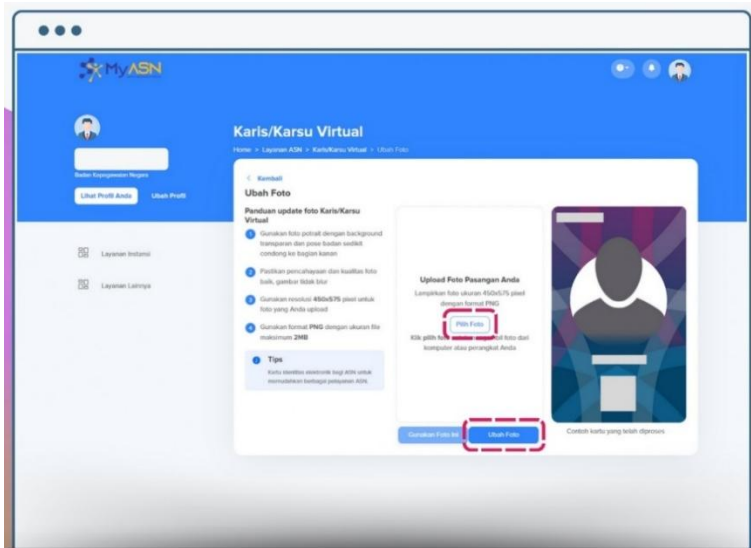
MyASN

Badan Kepegawaian Negara

Lihat Profil Anda

Ubah Profil

Layanan Instansi

Layanan Lainnya

Karis/Karsu Virtual

Home > Layanan ASN > Karis/Karsu Virtual > Ubah Foto

< Kembali

Ubah Foto

Panduan update foto Karis/Karsu Virtual

1 Gunakan foto potrait dengan background transparan dan pose badan sedikit condong ke bagian kanan

2 Pastikan pencahayaan dan kualitas foto baik, gambar tidak blur

3 Gunakan resolusi 450x575 pixel untuk foto yang Anda upload

4 Gunakan format PNG dengan ukuran file maksimum 2MB

Tips

Kartu identitas elektronik bagi ASN untuk memudahkan berbagai pelayanan ASN.

Upload Foto Pasangan Anda

Lampirkan foto ukuran 450x575 pixel dengan format PNG

Pilih Foto

Klik pilih foto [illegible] foto dari komputer atau perangkat Anda

Gunakan Foto Ini

Ubah Foto

Contoh kartu yang telah diproses